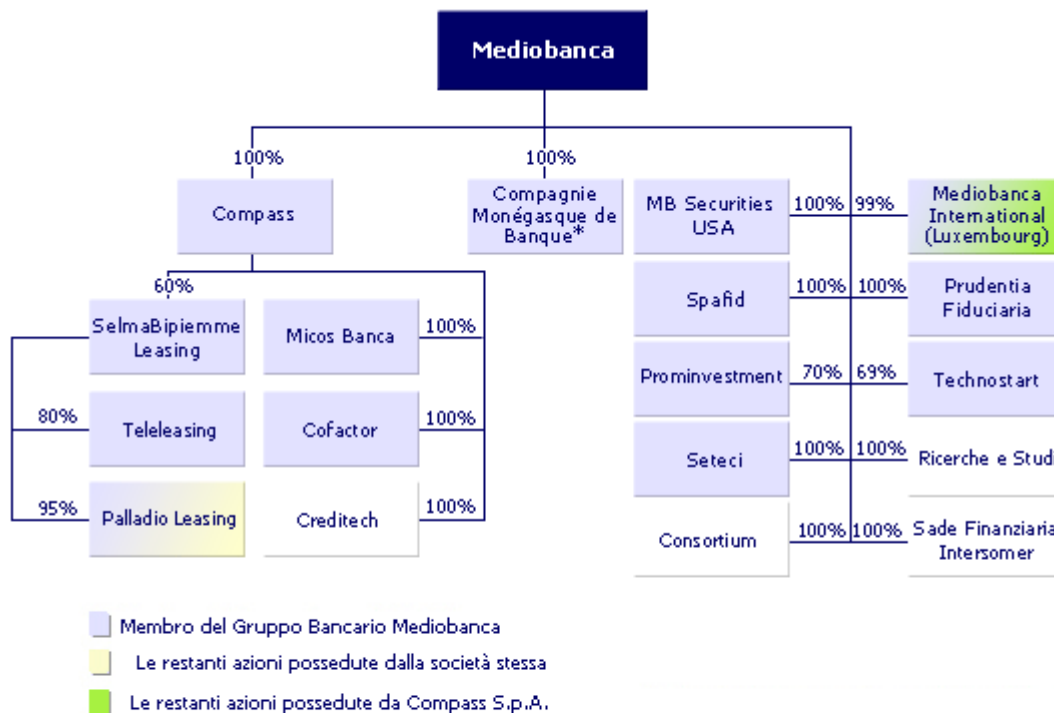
Mediobanca

100%

Compass

100%

Compagnie Monégasque de Banque*

60%

SelmaBipiemme Leasing

Micos Banca

100%

80%

Teleleasing

Cofactor

100%

95%

Palladio Leasing

Creditech

100%

MB Securities USA

100%

99%

Mediobanca International (Luxembourg)

Spafid

100%

100%

Prudentia Fiduciaria

Prominvestment

70%

69%

Technostart

Seteci

100%

100%

Ricerche e Stud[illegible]

Consortium

100%

100%

Sade Finanziaria Intersomer

Membro del Gruppo Bancario Mediobanca

Le restanti azioni possedute dalla società stessa

Le restanti azioni possedute da Compass S.p.A.